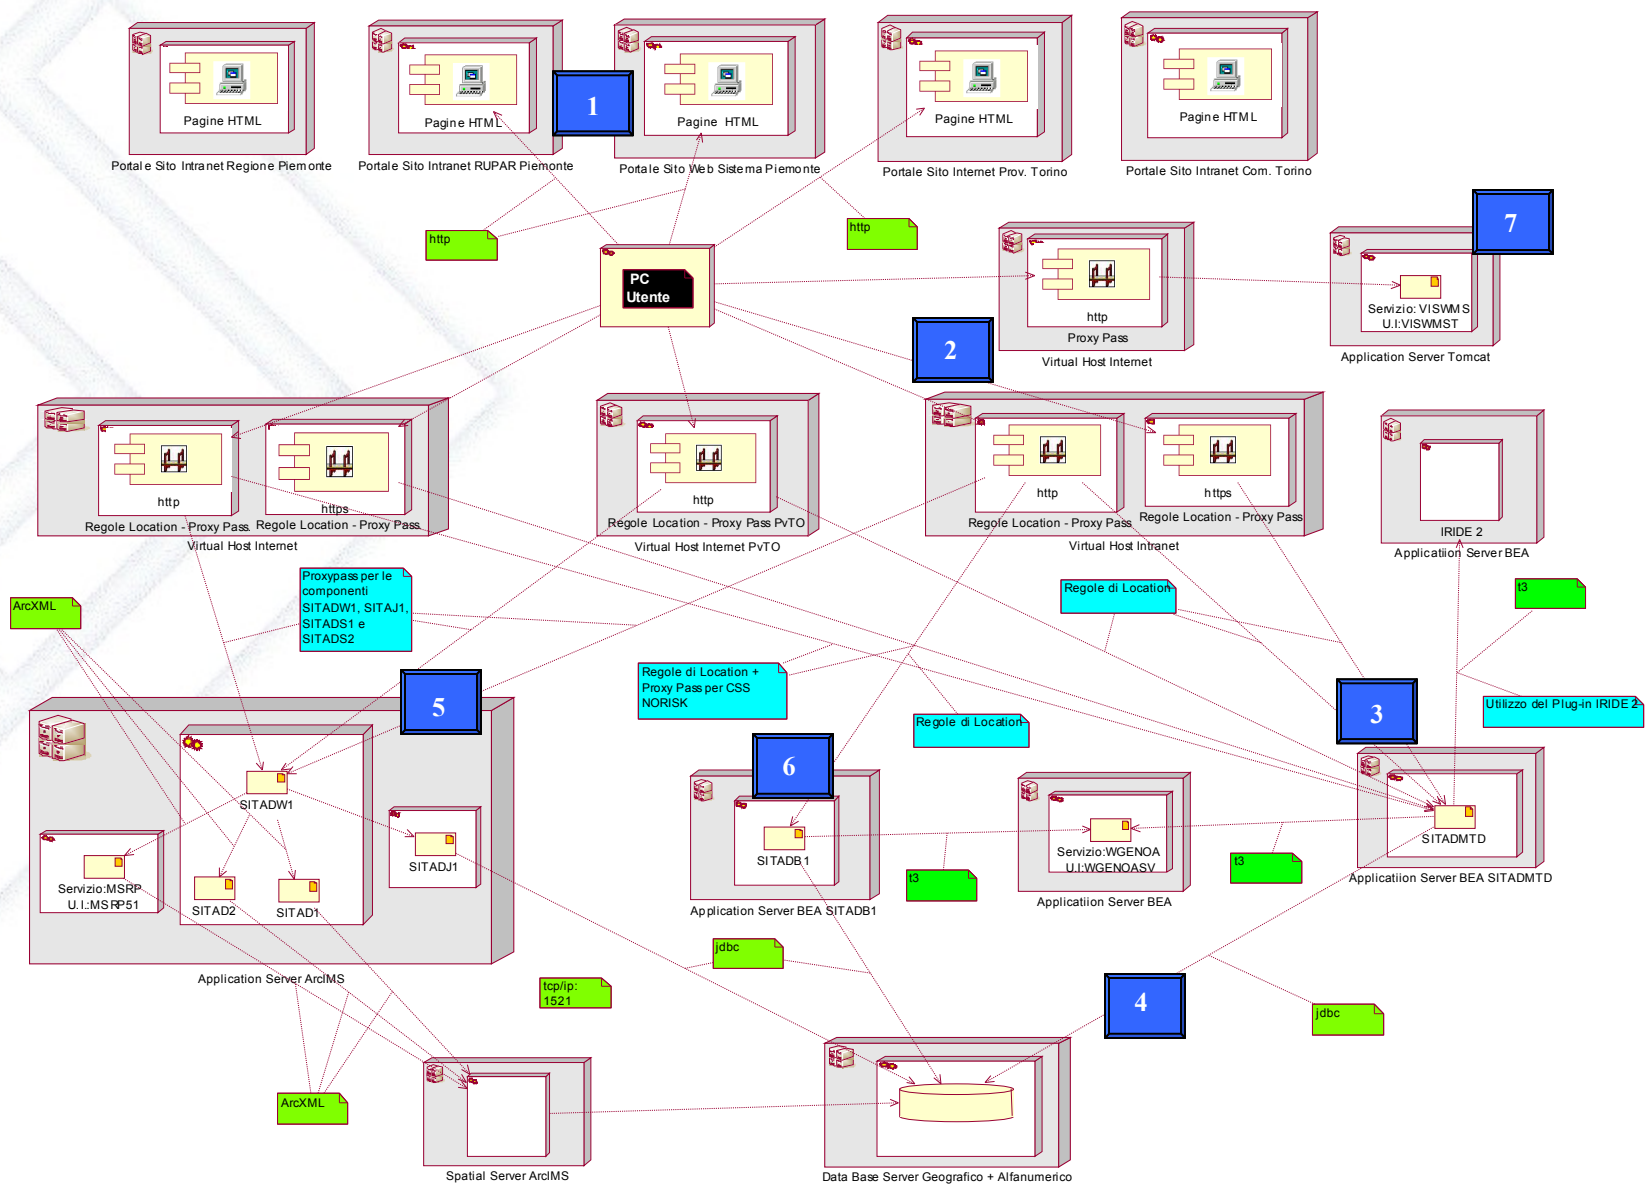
Pagine HTML
Portale Sito Intranet Regione Piemonte

Pagine HTML
Portale Sito Intranet RUPAR Piemonte

1

Pagine HTML
Portale Sito Web Sistema Piemonte

Pagine HTML
Portale Sito Internet Prov. Torino

Pagine HTML
Portale Sito Intranet Com. Torino

http

http

PC Utente

http
Proxy Pass
Virtual Host Internet

7

Servizio: VISWMS
U.I:VISWMST
Application Server Tomcat

2

http
Regole Location - Proxy Pass

https
Regole Location - Proxy Pass
Virtual Host Internet

http
Regole Location - Proxy Pass PvTO
Virtual Host Internet PvTO

http
Regole Location - Proxy Pass

https
Regole Location - Proxy Pass
Virtual Host Intranet

IRIDE 2
Applicatiion Server BEA

ArcXML

Proxypass per le componenti SITADW1, SITAJ1, SITADS1 e SITADS2

Regole di Location

t3

Regole di Location + Proxy Pass per CSS NORISK

Utilizzo del Plug-in IRIDE 2

5

Regole di Location

3

6

SITADW1

Servizio:MSRP
U.I.:MSRP51

SITAD2

SITAD1

SITADJ1

Application Server ArcIMS

SITADB1
Application Server BEA SITADB1

t3

Servizio:WGENOA
U.I:WGENOASV
Applicatiion Server BEA

t3

SITADMTD
Applicatiion Server BEA SITADMTD

jdbc

tcp/ip: 1521

4

jdbc

ArcXML

Spatial Server ArcIMS

Data Base Server Geografico + Alfanumerico